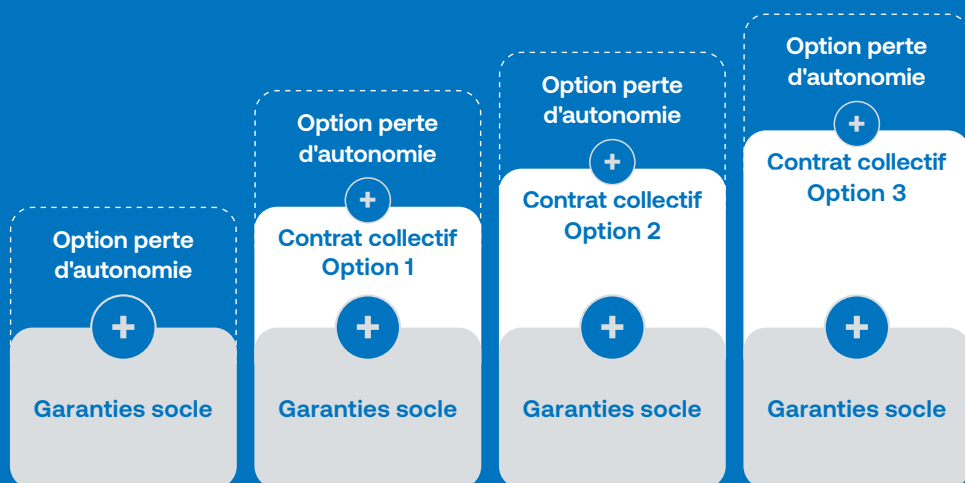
Option perte d'autonomie

+

Garanties socle

Option perte d'autonomie

+

Contrat collectif Option 1

+

Garanties socle

Option perte d'autonomie

+

Contrat collectif Option 2

+

Garanties socle

Option perte d'autonomie

+

Contrat collectif Option 3

+

Garanties socle